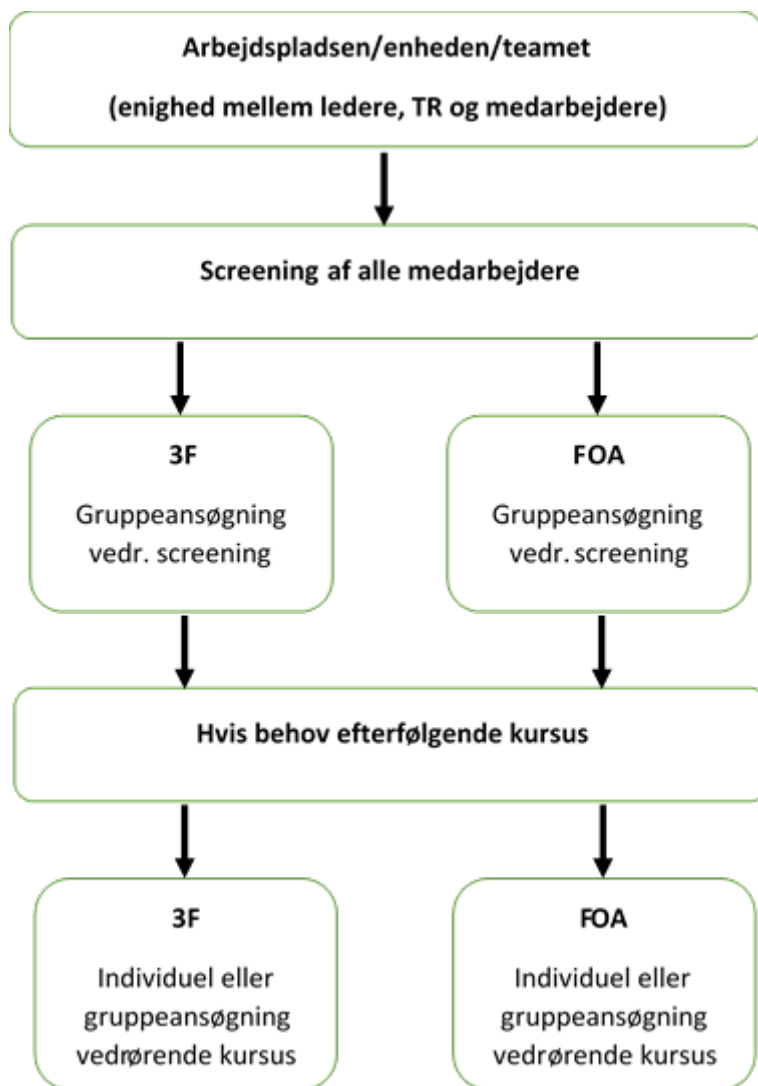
Arbejdspladsen/enheden/teamet

(enighed mellem ledere, TR og medarbejdere)

Screening af alle medarbejdere

3F

Gruppeansøgning vedr. screening

FOA

Gruppeansøgning vedr. screening

Hvis behov efterfølgende kursus

3F

Individuel eller gruppeansøgning vedrørende kursus

FOA

Individuel eller gruppeansøgning vedrørende kursus